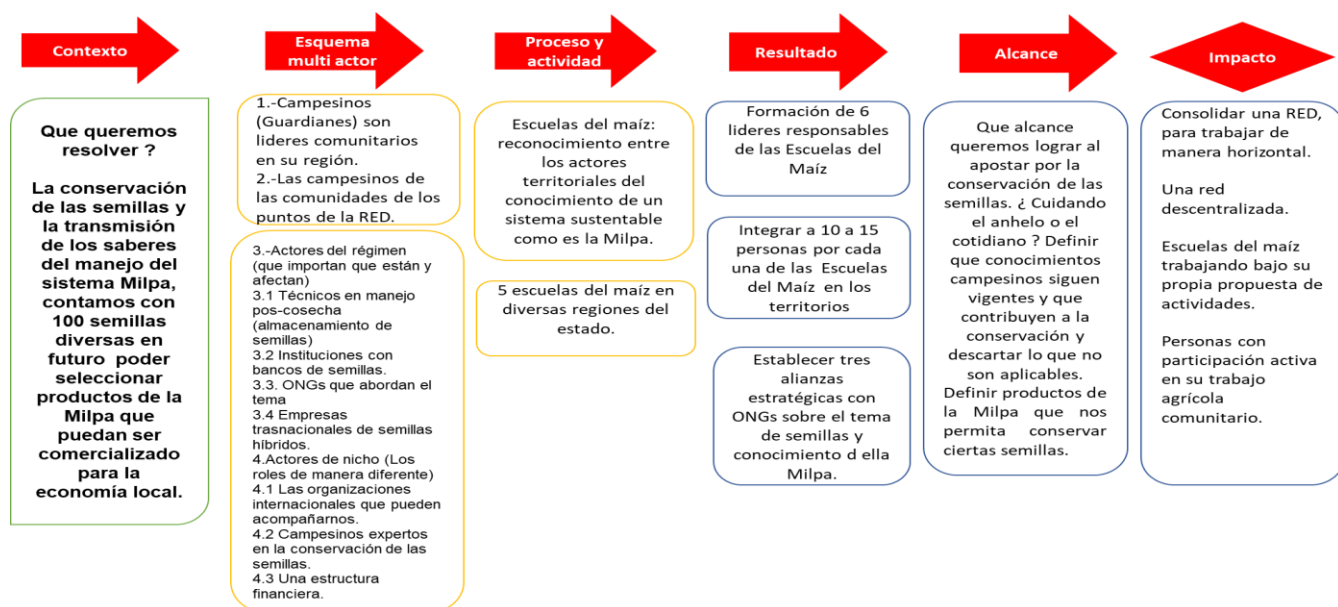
Contexto

Que queremos resolver ?

La conservación de las semillas y la transmisión de los saberes del manejo del sistema Milpa, contamos con 100 semillas diversas en futuro poder seleccionar productos de la Milpa que puedan ser comercializado para la economía local.

Esquema multi actor

1.-Campesinos (Guardianes) son lideres comunitarios en su región.
2.-Las campesinos de las comunidades de los puntos de la RED.

3.-Actores del régimen (que importan que están y afectan)
3.1 Técnicos en manejo pos-cosecha (almacenamiento de semillas)
3.2 Instituciones con bancos de semillas.
3.3. ONGs que abordan el tema
3.4 Empresas trasnacionales de semillas híbridos.
4.Actores de nicho (Los roles de manera diferente)
4.1 Las organizaciones internacionales que pueden acompañarnos.
4.2 Campesinos expertos en la conservación de las semillas.
4.3 Una estructura financiera.

Proceso y actividad

Escuelas del maíz: reconocimiento entre los actores territoriales del conocimiento de un sistema sustentable como es la Milpa.

5 escuelas del maíz en diversas regiones del estado.

Resultado

Formación de 6 lideres responsables de las Escuelas del Maíz

Integrar a 10 a 15 personas por cada una de las Escuelas del Maíz en los territorios

Establecer tres alianzas estratégicas con ONGs sobre el tema de semillas y conocimiento d ella Milpa.

Alcance

Que alcance queremos lograr al apostar por la conservación de las semillas. ¿ Cuidando el anhelo o el cotidiano ? Definir que conocimientos campesinos siguen vigentes y que contribuyen a la conservación y descartar lo que no son aplicables. Definir productos de la Milpa que nos permita conservar ciertas semillas.

Impacto

Consolidar una RED, para trabajar de manera horizontal.

Una red descentralizada.

Escuelas del maíz trabajando bajo su propia propuesta de actividades.

Personas con participación activa en su trabajo agrícola comunitario.